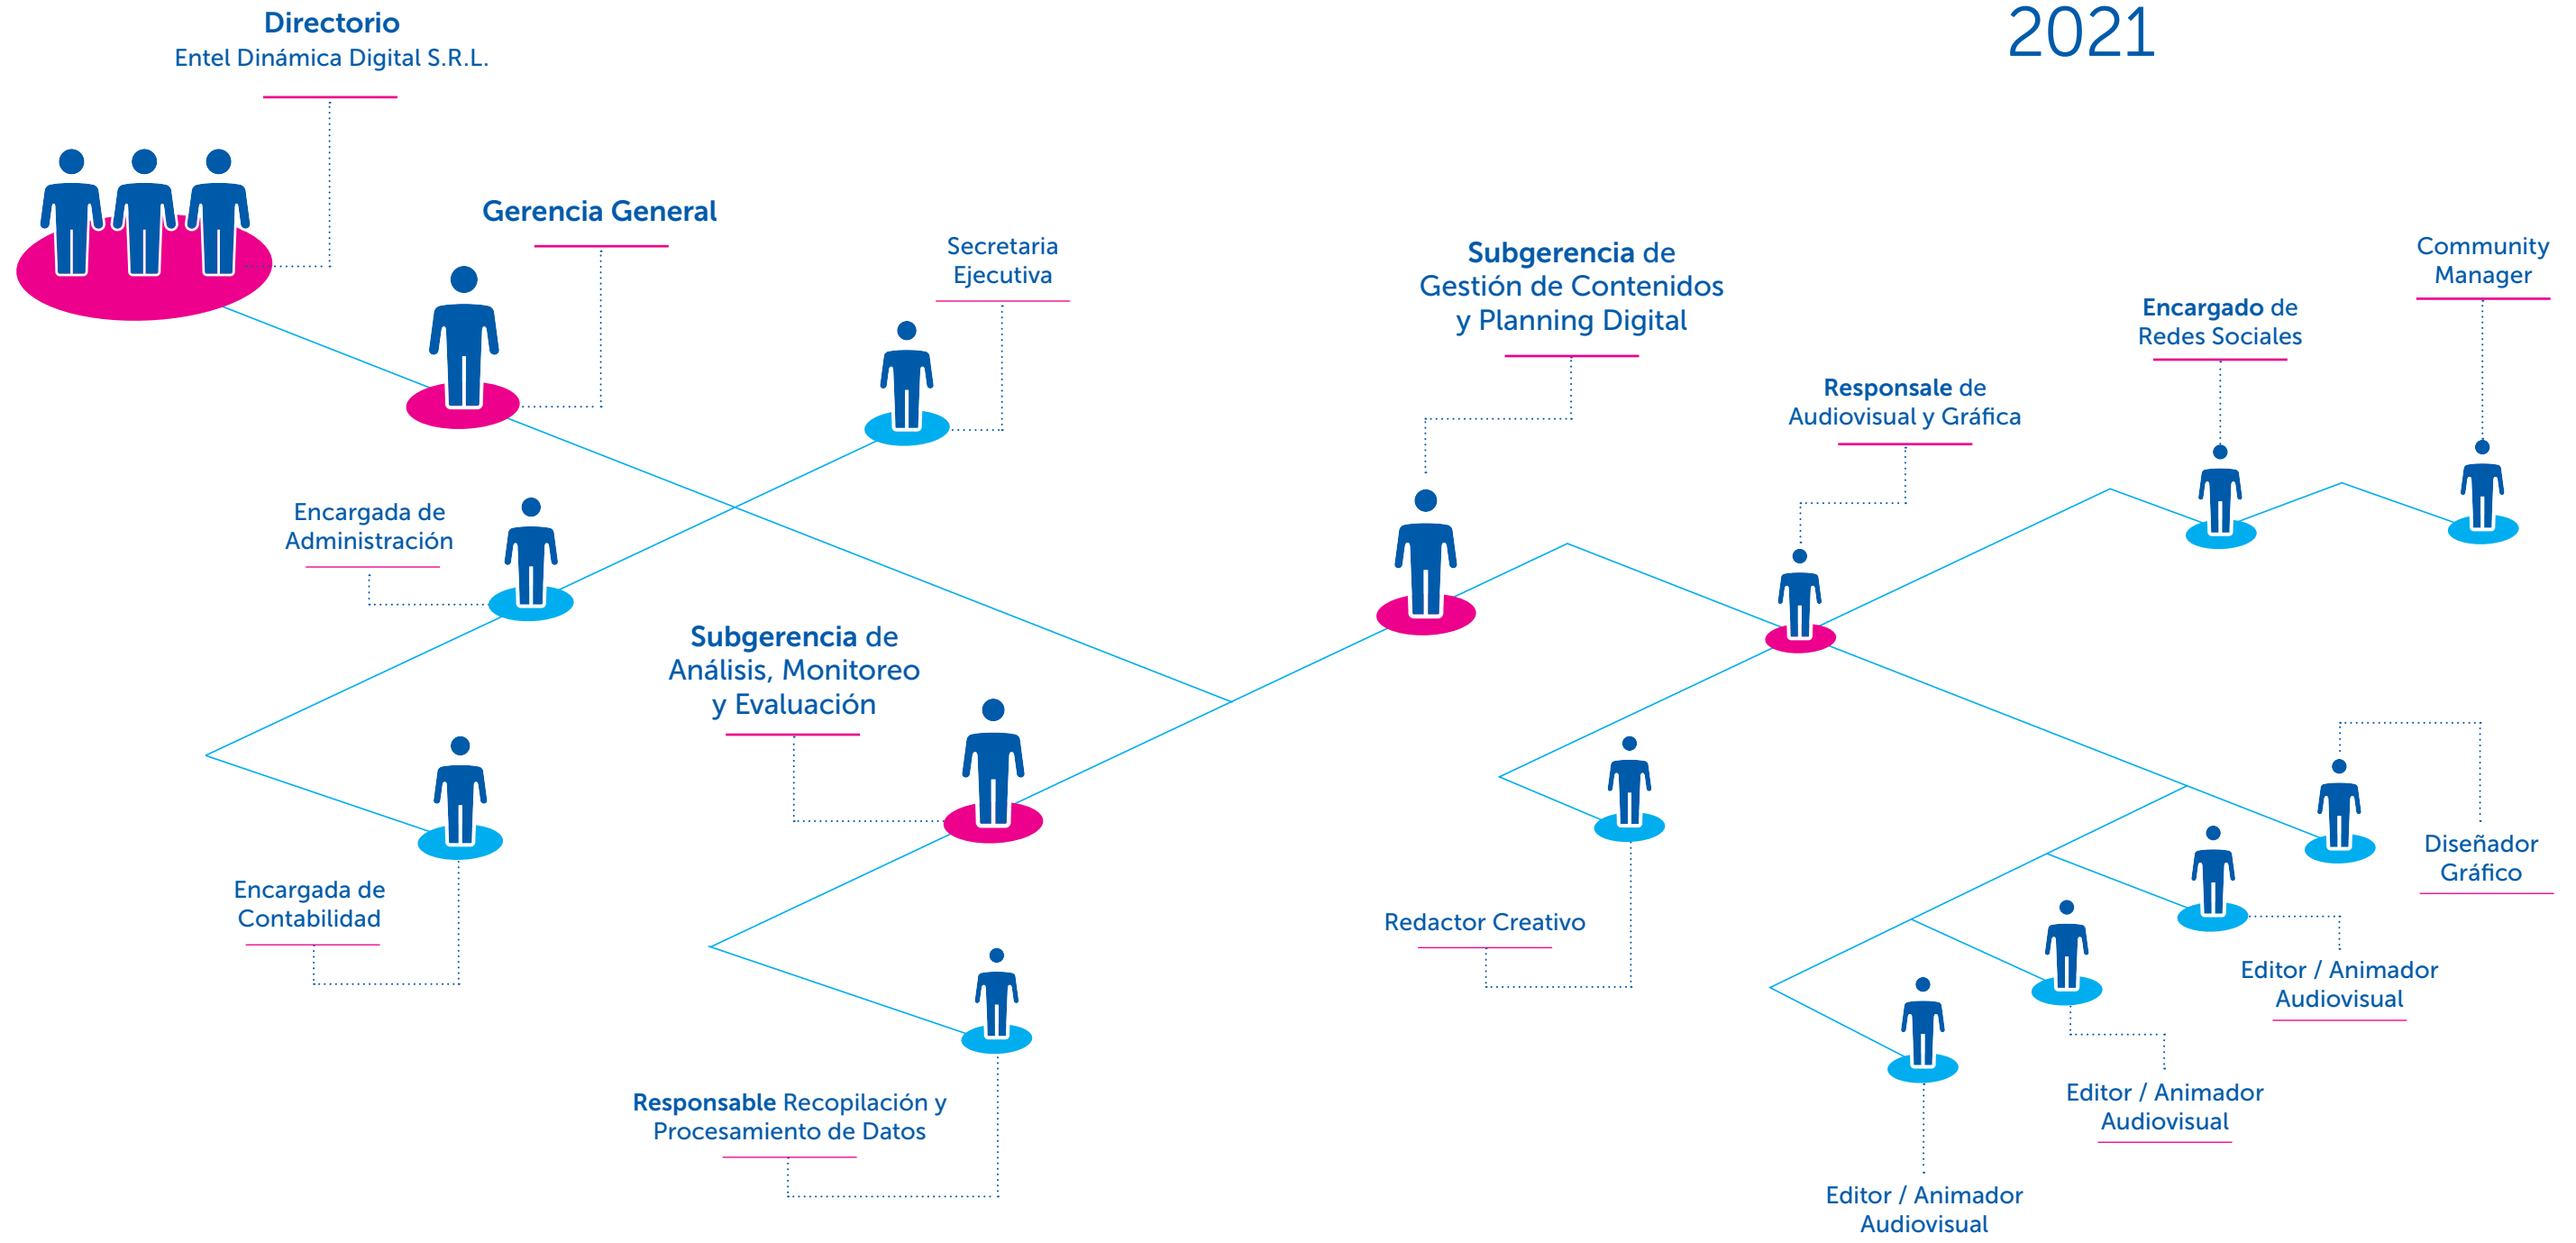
2021

Directorio
Entel Dinámica Digital S.R.L.

Gerencia General

Secretaria Ejecutiva

Subgerencia de Gestión de Contenidos y Planning Digital

Community Manager

Encargado de Redes Sociales

Responsale de Audiovisual y Gráfica

Encargada de Administración

Subgerencia de Análisis, Monitoreo y Evaluación

Encargada de Contabilidad

Redactor Creativo

Diseñador Gráfico

Editor / Animador Audiovisual

Editor / Animador Audiovisual

Responsable Recopilación y Procesamiento de Datos

Editor / Animador Audiovisual